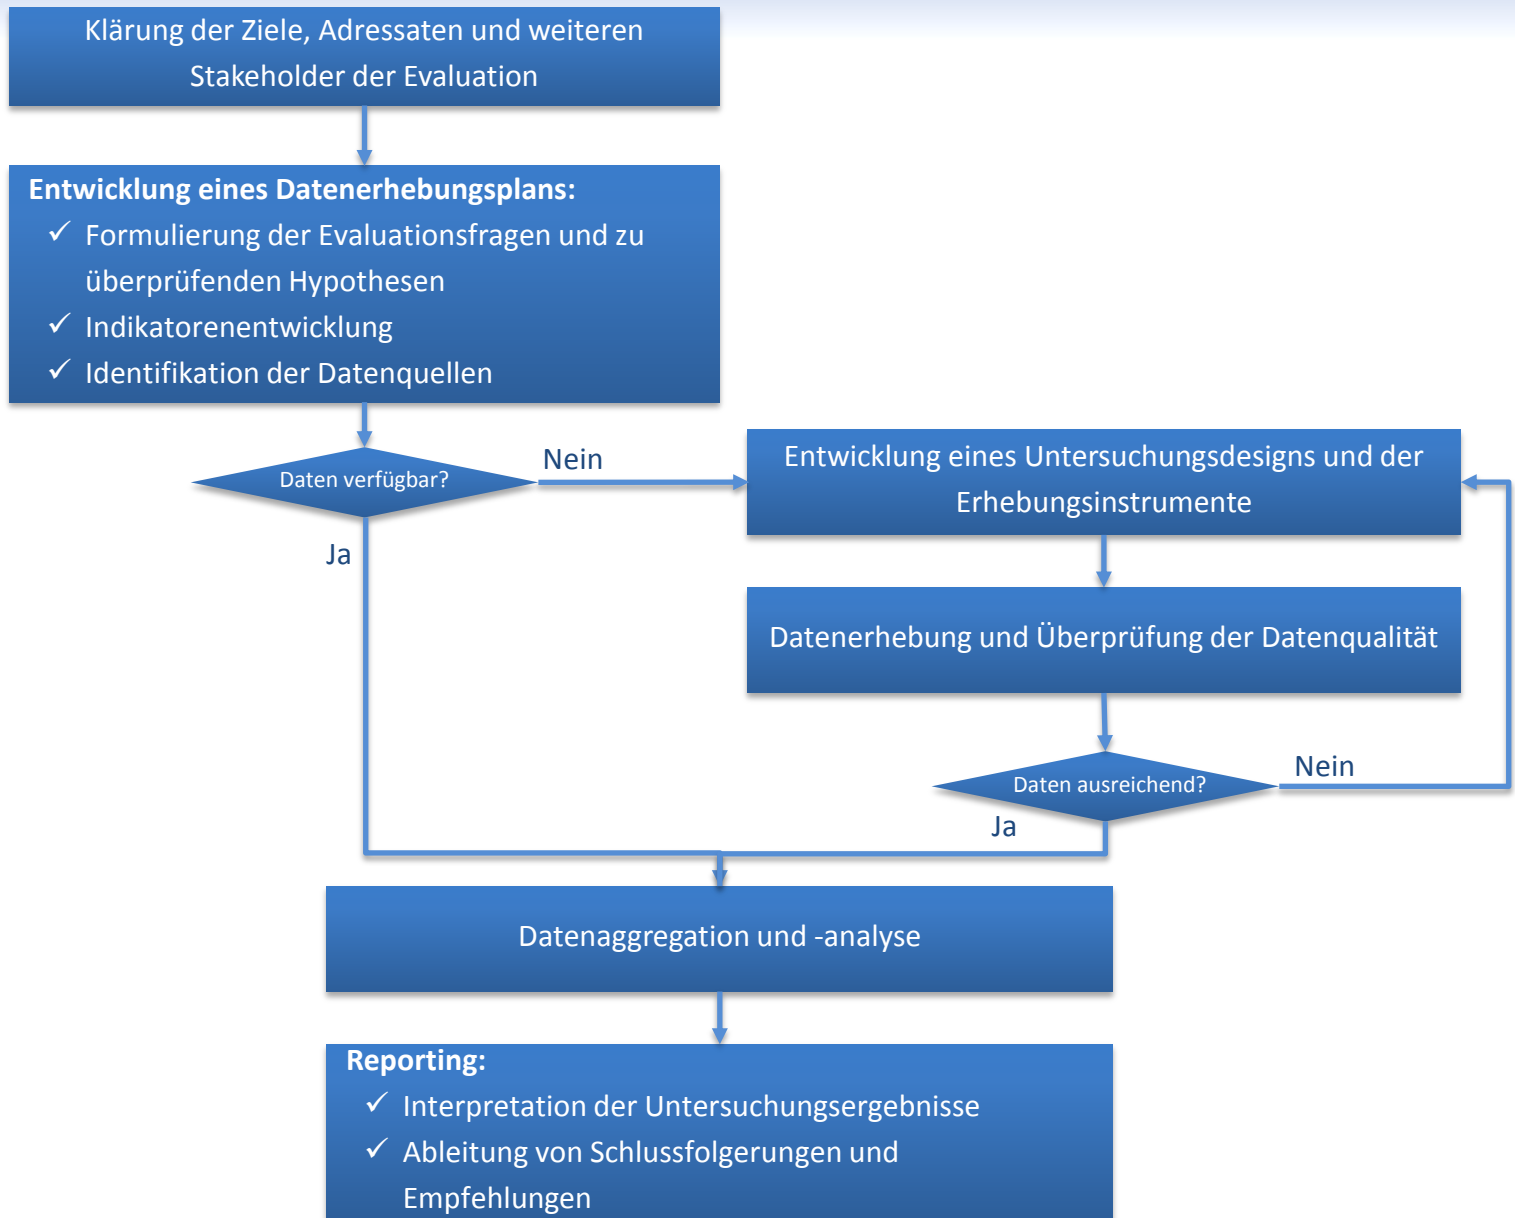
Klärung der Ziele, Adressaten und weiteren Stakeholder der Evaluation

**Entwicklung eines Datenerhebungsplans:**
✓ Formulierung der Evaluationsfragen und zu überprüfenden Hypothesen
✓ Indikatorenentwicklung
✓ Identifikation der Datenquellen

Daten verfügbar?

Nein

Entwicklung eines Untersuchungsdesigns und der Erhebungsinstrumente

Ja

Datenerhebung und Überprüfung der Datenqualität

Daten ausreichend?

Nein

Ja

Datenaggregation und -analyse

**Reporting:**
✓ Interpretation der Untersuchungsergebnisse
✓ Ableitung von Schlussfolgerungen und Empfehlungen